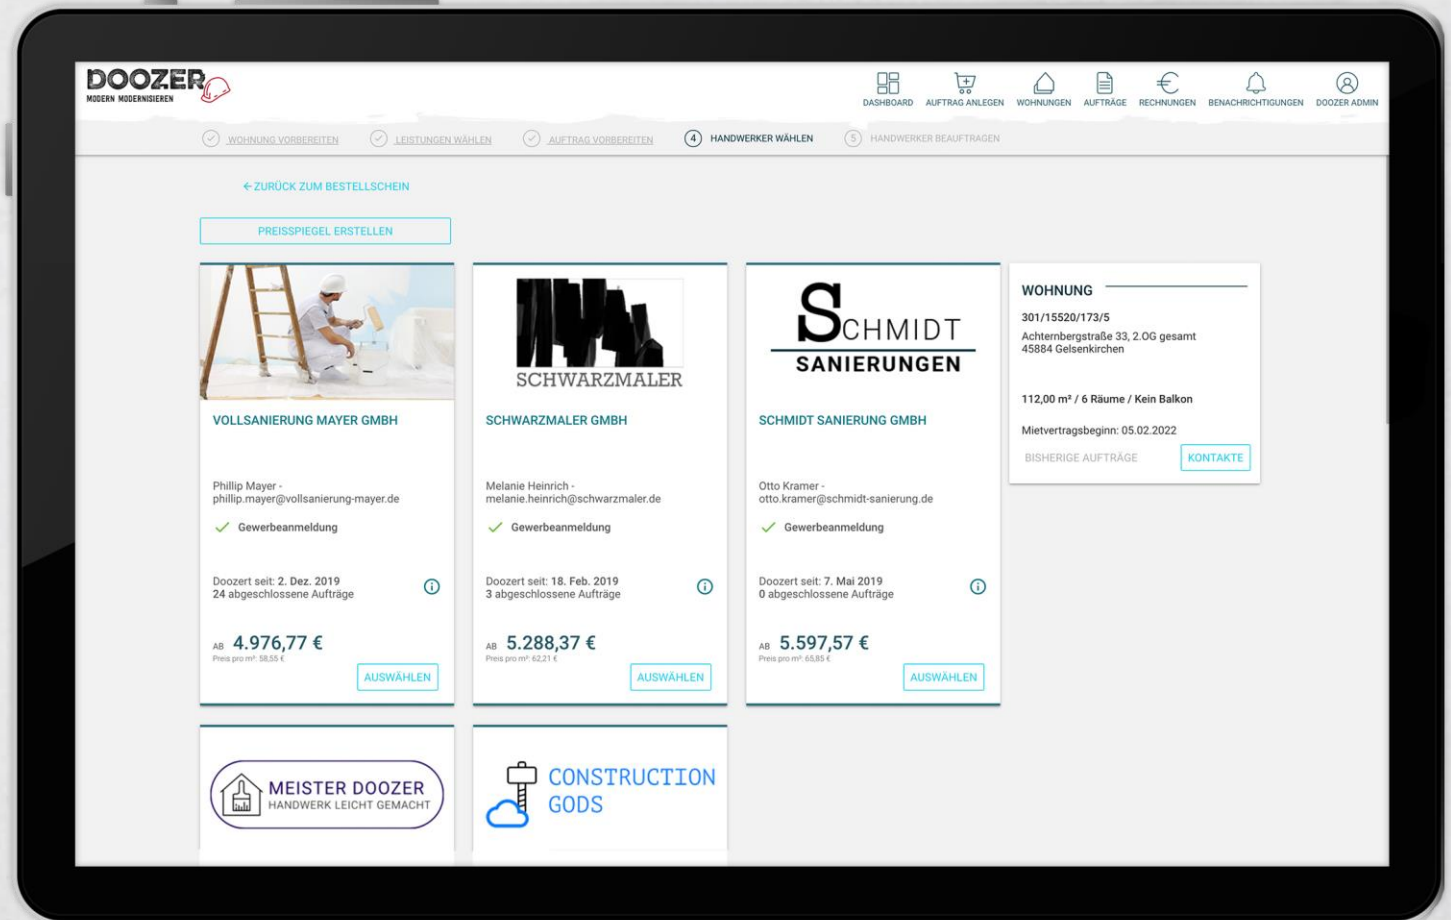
DOOZER
MODERN MODERNISIEREN

DASHBOARD AUFTRAG ANLEGEN WOHNUNGEN AUFTRÄGE RECHNUNGEN BENACHRICHTIGUNGEN DOOZER ADMIN

WOHNUNG VORBEREITEN LEISTUNGEN WÄHLEN AUFTRAG VORBEREITEN 4 HANDWERKER WÄHLEN 5 HANDWERKER BEAUFTRAGEN

← ZURÜCK ZUM BESTELLSCHEIN

PREISSPIEGEL ERSTELLEN

VOLLSANIERUNG MAYER GMBH

Phillip Mayer - phillip.mayer@vollsanierung-mayer.de

Gewerbeanmeldung

Doozert seit: 2. Dez. 2019
24 abgeschlossene Aufträge

AB 4.976,77 €
Preis pro m²: 58,55 €

AUSWÄHLEN

SCHWARZMALER

SCHWARZMALER GMBH

Melanie Heinrich - melanie.heinrich@schwarzmaler.de

Gewerbeanmeldung

Doozert seit: 18. Feb. 2019
3 abgeschlossene Aufträge

AB 5.288,37 €
Preis pro m²: 62,21 €

AUSWÄHLEN

SCHMIDT SANIERUNGEN

SCHMIDT SANIERUNG GMBH

Otto Kramer - otto.kramer@schmidt-sanierung.de

Gewerbeanmeldung

Doozert seit: 7. Mai 2019
0 abgeschlossene Aufträge

AB 5.597,57 €
Preis pro m²: 65,85 €

AUSWÄHLEN

WOHNUNG

301/15520/173/5
Achternbergstraße 33, 2.OG gesamt
45884 Gelsenkirchen

112,00 m² / 6 Räume / Kein Balkon

Mietvertragsbeginn: 05.02.2022

BISHERIGE AUFTRÄGE KONTAKTE

MEISTER DOOZER
HANDWERK LEICHT GEMACHT

CONSTRUCTION GODS